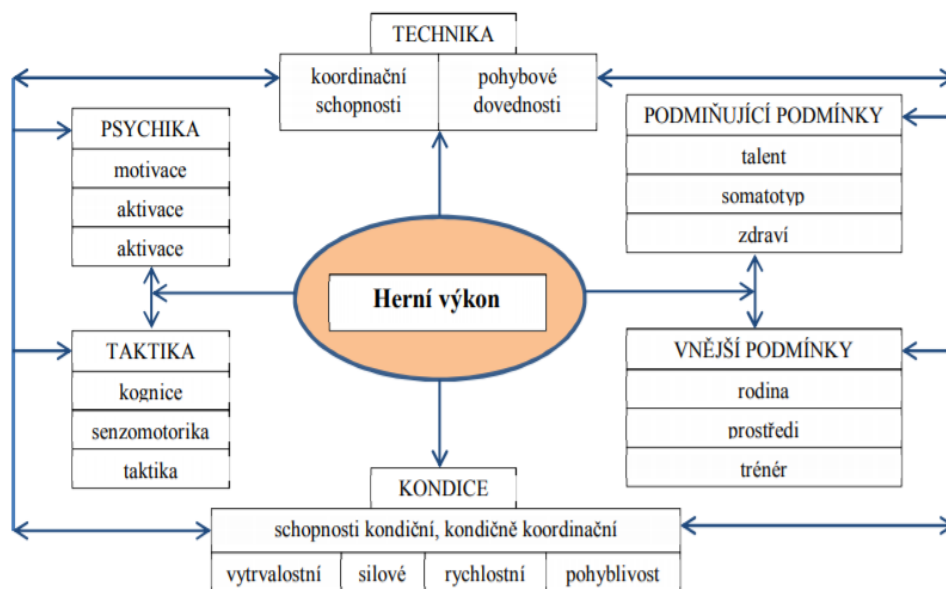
TECHNIKA

koordinační schopnosti

pohybové dovednosti

PSYCHIKA

motivace

aktivace

aktivace

PODMIŇUJÍCÍ PODMÍNKY

talent

somatotyp

zdraví

Herní výkon

TAKTIKA

kognice

senzomotorika

taktika

VNĚJŠÍ PODMÍNKY

rodina

prostředí

trénér

KONDICE

schopnosti kondiční, kondičně koordinační

| vytrvalostní | silové | rychlostní | pohyblivost |
|---|---|---|---|